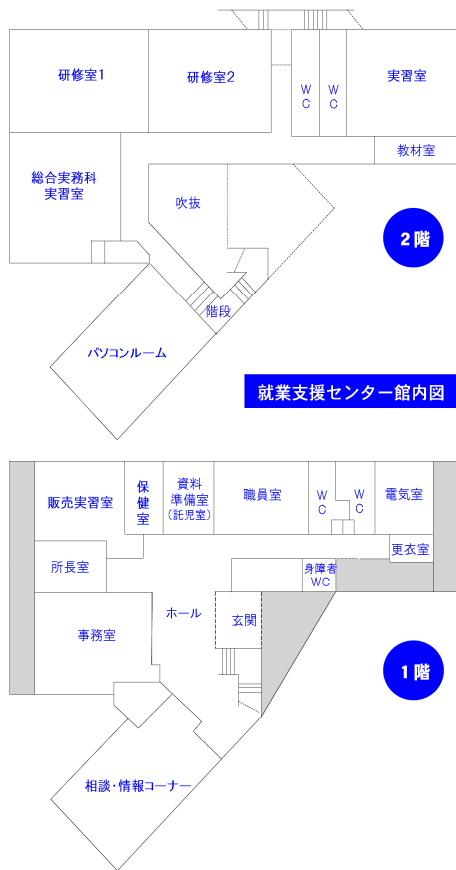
研修室1
研修室2
WC
WC
実習室
教材室
総合実務科実習室
吹抜
2階
階段
パソコンルーム
就業支援センター館内図

販売実習室
保健室
資料準備室（託児室）
職員室
WC
WC
電気室
更衣室
所長室
身障者WC
ホール
玄関
事務室
1階
相談・情報コーナー